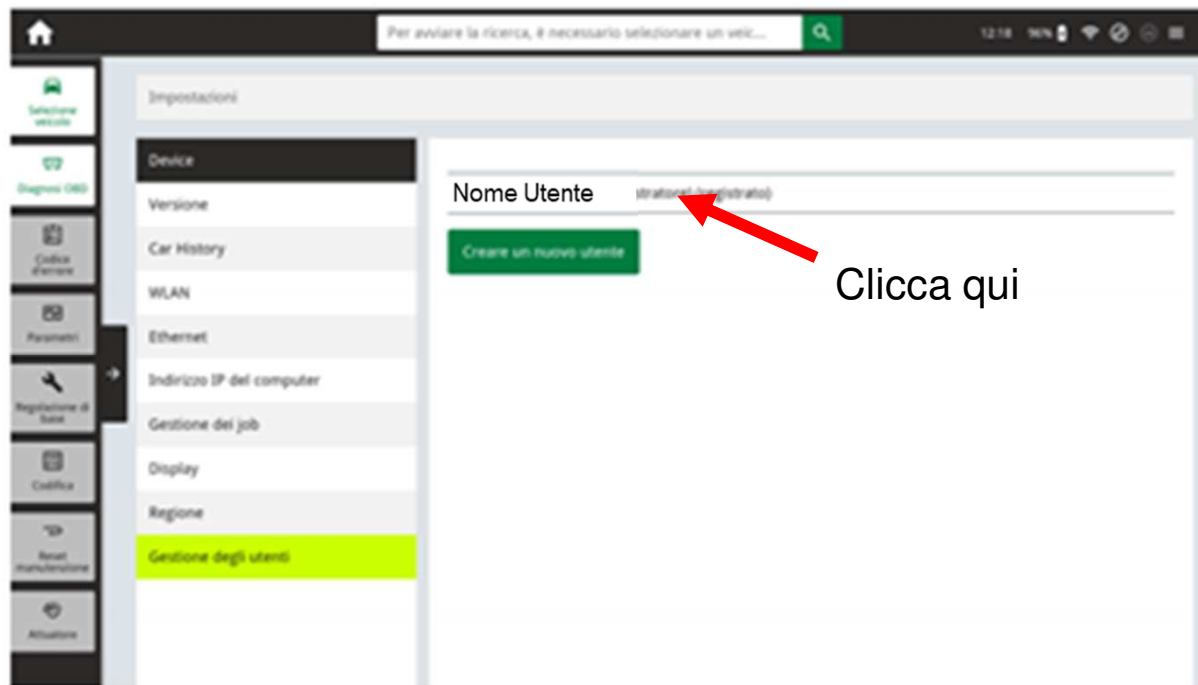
Per avviare la ricerca, è necessario selezionare un veic...

12:18 96%

Selezione veicolo

Diagnosi OBD

Codice d'errore

Parametri

Regolazione di base

Codifica

Reset manutenzione

Attuazione

Impostazioni

Device

Versione

Car History

WLAN

Ethernet

Indirizzo IP del computer

Gestione dei job

Display

Regione

Gestione degli utenti

Nome Utente stratore1 (registrato)

Creare un nuovo utente

Clicca qui